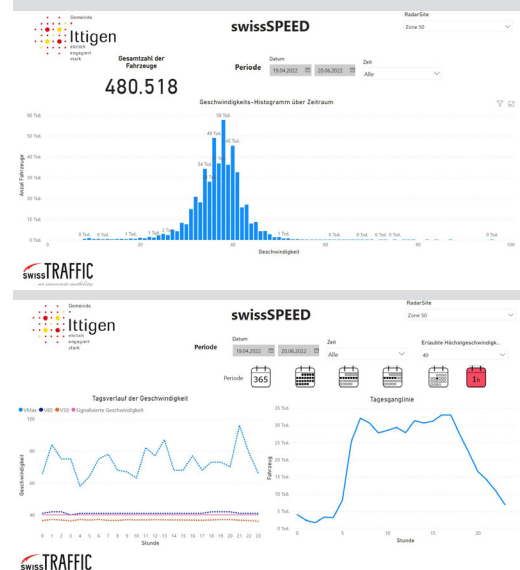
Gemeinde
Ittigen
ehrlich
engagiert
stark

swissSPEED

RadarSite
Zone 50

Gesamtzahl der Fahrzeuge
480.518

Periode
Datum
19.04.2022
20.06.2022
Zeit
Alle

Geschwindigkeits-Histogramm über Zeitraum

Anzahl Fahrzeuge
60 Tsd.
50 Tsd.
40 Tsd.
30 Tsd.
20 Tsd.
10 Tsd.
0 Tsd.

0 Tsd. 0 Tsd. 1 Tsd. 1 Tsd. 2 Tsd. 5 Tsd. 34 Tsd. 49 Tsd. 58 Tsd. 41 Tsd. 0 Tsd. 0 Tsd.

0 20 40 60 80 100
Geschwindigkeit

SWISS TRAFFIC

Gemeinde
Ittigen
ehrlich
engagiert
stark

swissSPEED

RadarSite
Zone 50

Periode
Datum
19.04.2022
20.06.2022
Zeit
Alle
Erlaubte Höchstgeschwindigk...
40

Periode 365 1h

Tagsverlauf der Geschwindigkeit
● VMax ● V85 ● V50 ● Signalisierte Geschwindigkeit

Geschwindigkeit
100
80
60
40
0 1 2 3 4 5 6 7 8 9 10 11 12 13 14 15 16 17 18 19 20 21 22 23
Stunde

Tagesganglinie
Fahrzeug
35 Tsd.
30 Tsd.
25 Tsd.
20 Tsd.
15 Tsd.
10 Tsd.
5 Tsd.
0 Tsd.
0 5 10 15 20
Stunde

SWISS TRAFFIC